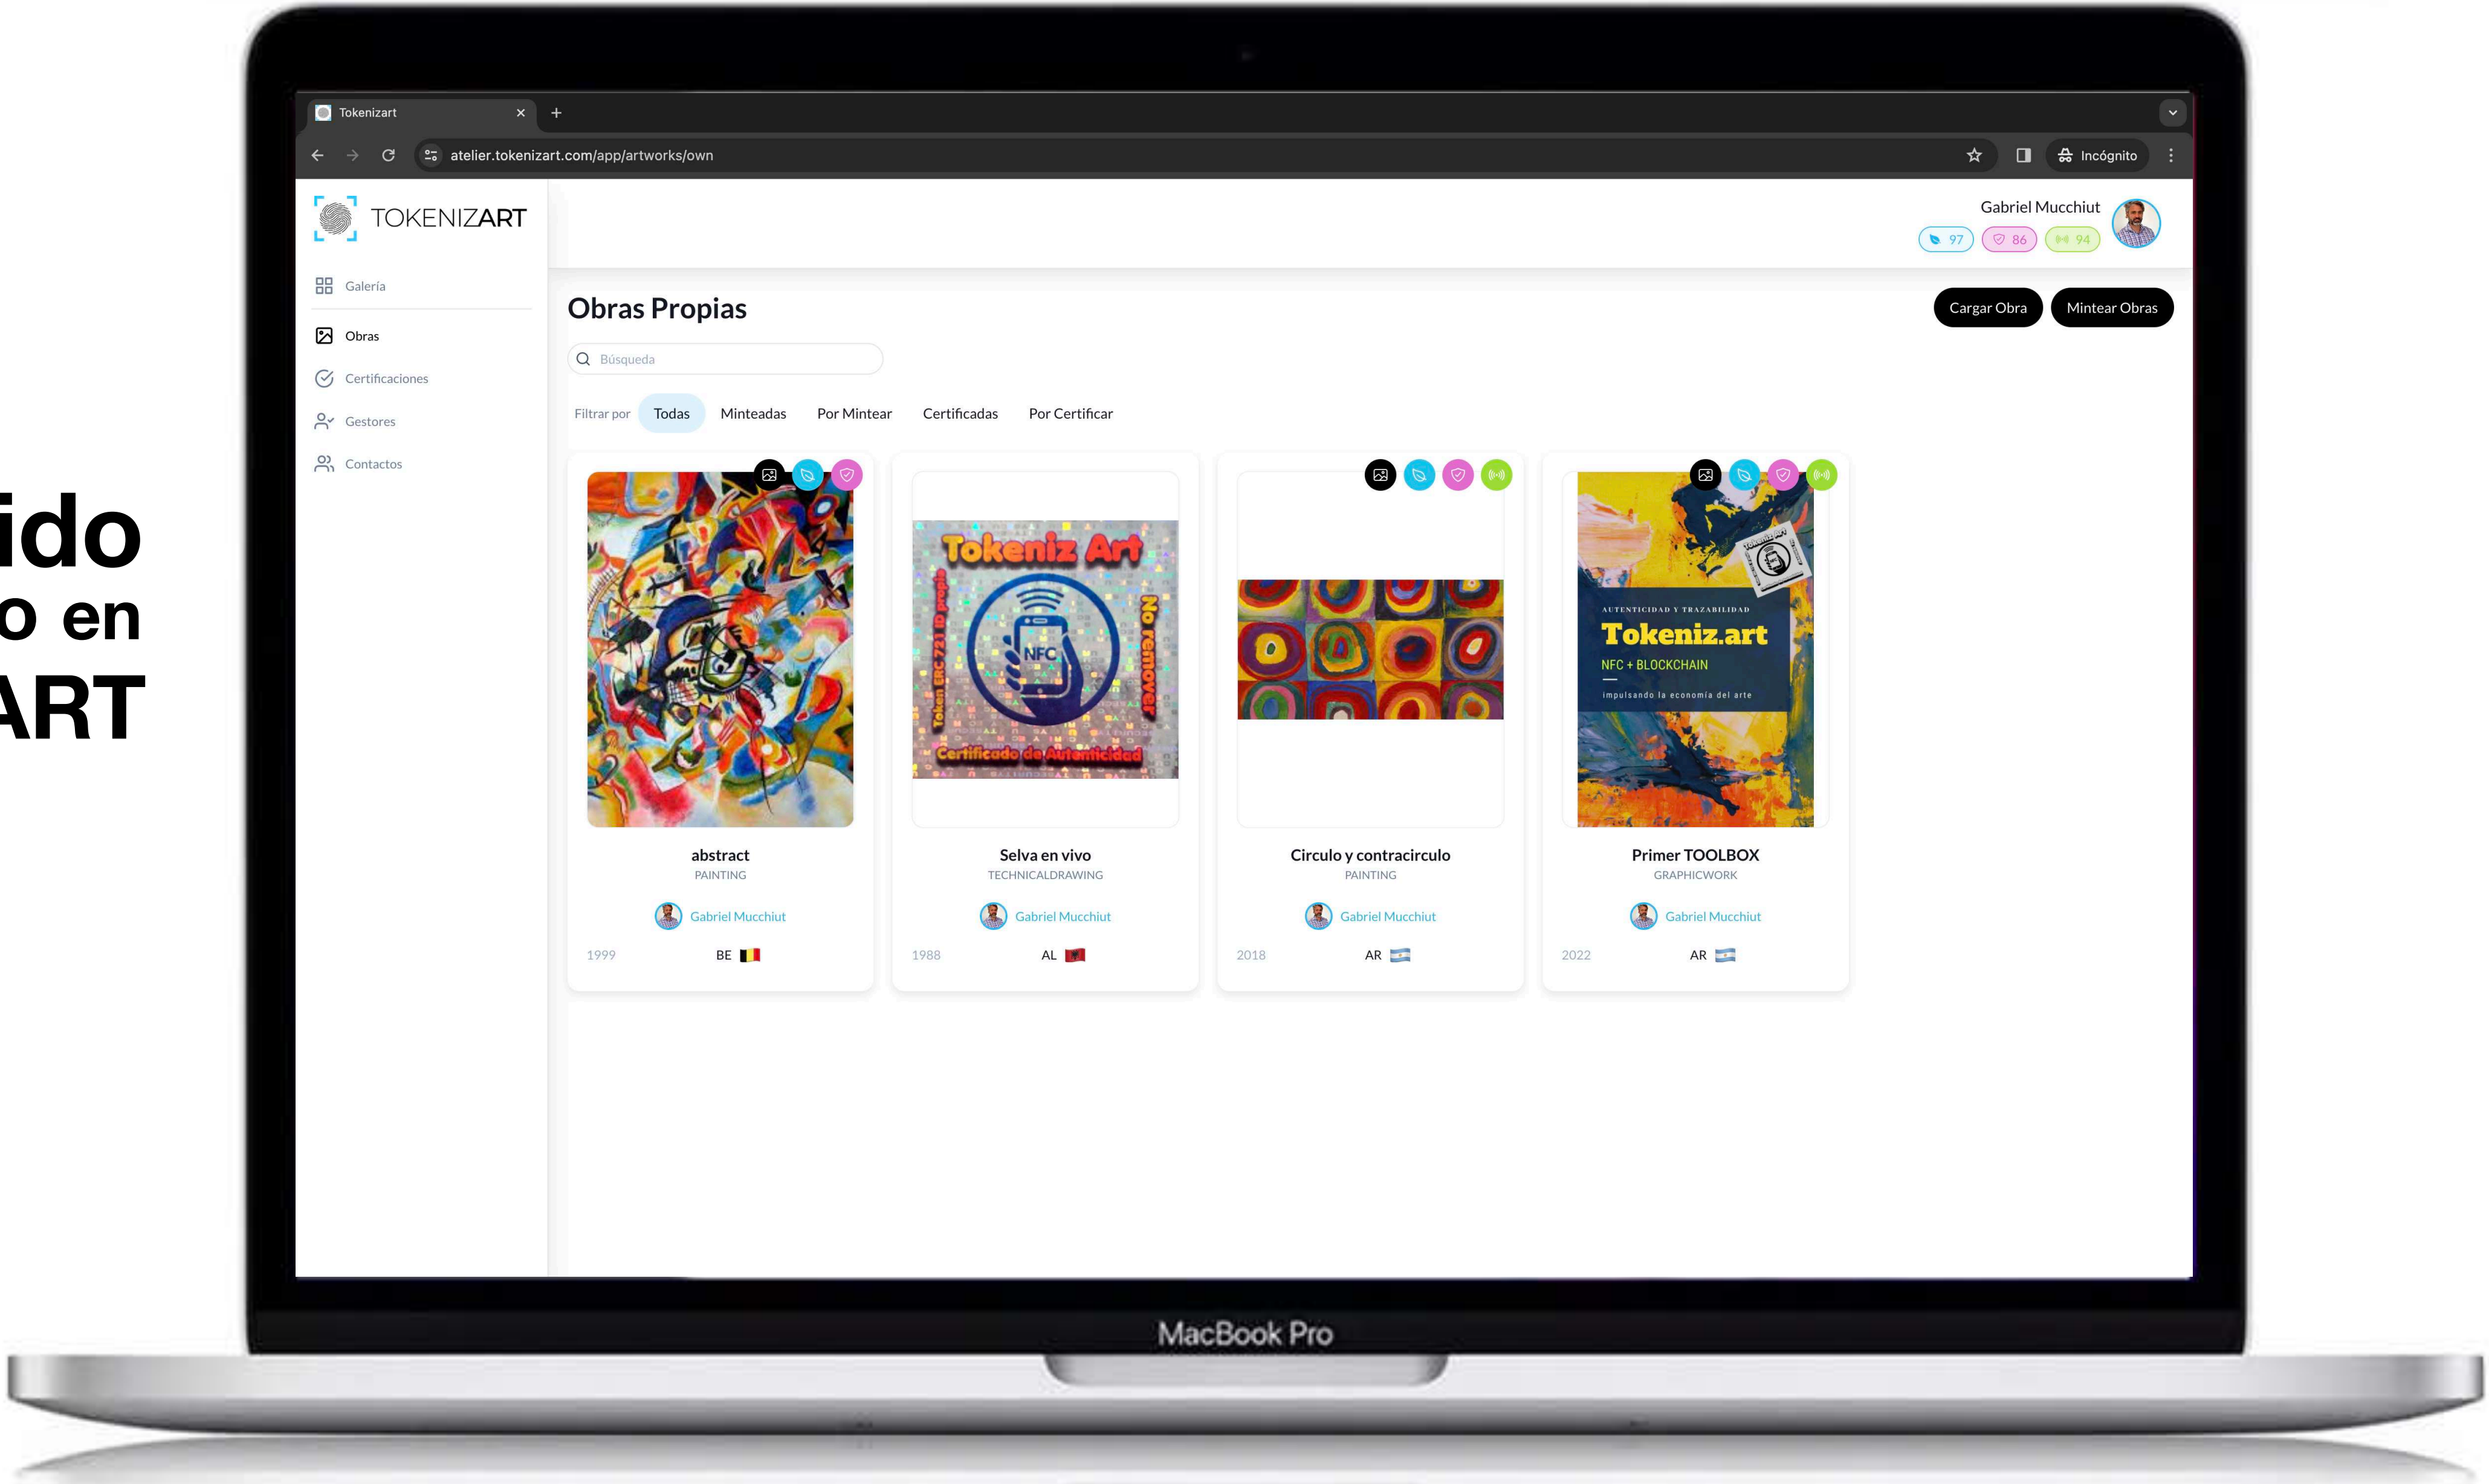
ido
o en
ART

Tokenizart

atelier.tokenizart.com/app/artworks/own

Incógnito

TOKENIZART

Galería

Obras

Certificaciones

Gestores

Contactos

Gabriel Mucchiut

97 86 94

Obras Propias

Cargar Obra

Mintear Obras

Búsqueda

Filtrar por Todas Minteadas Por Mintear Certificadas Por Certificar

Tokeniz Art
Token ERC 721 ID propio
No remover
NFC
Certificado de Autenticidad

AUTENTICIDAD Y TRAZABILIDAD
Tokeniz.art
NFC + BLOCKCHAIN
impulsando la economía del arte

abstract
PAINTING
Gabriel Mucchiut
1999 BE

Selva en vivo
TECHNICALDRAWING
Gabriel Mucchiut
1988 AL

Circulo y contracirculo
PAINTING
Gabriel Mucchiut
2018 AR

Primer TOOLBOX
GRAPHICWORK
Gabriel Mucchiut
2022 AR

MacBook Pro